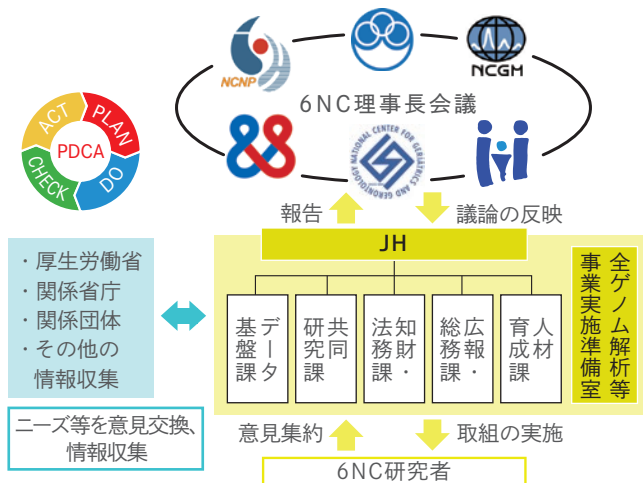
NCNP

NCGH

6NC理事長会議

NATIONAL CENTER FOR GERIATRICS AND GERONTOLOGY

ACT
PLAN
PDCA
CHECK
DO

報告

議論の反映

JH

・厚生労働省
・関係省庁
・関係団体
・その他の情報収集

基盤データ課

研究共同課

法務知財・課

総務広報・課

育成人材課

全ゲノム解析等事業実施準備室

ニーズ等を意見交換、情報収集

意見集約

取組の実施

6NC研究者